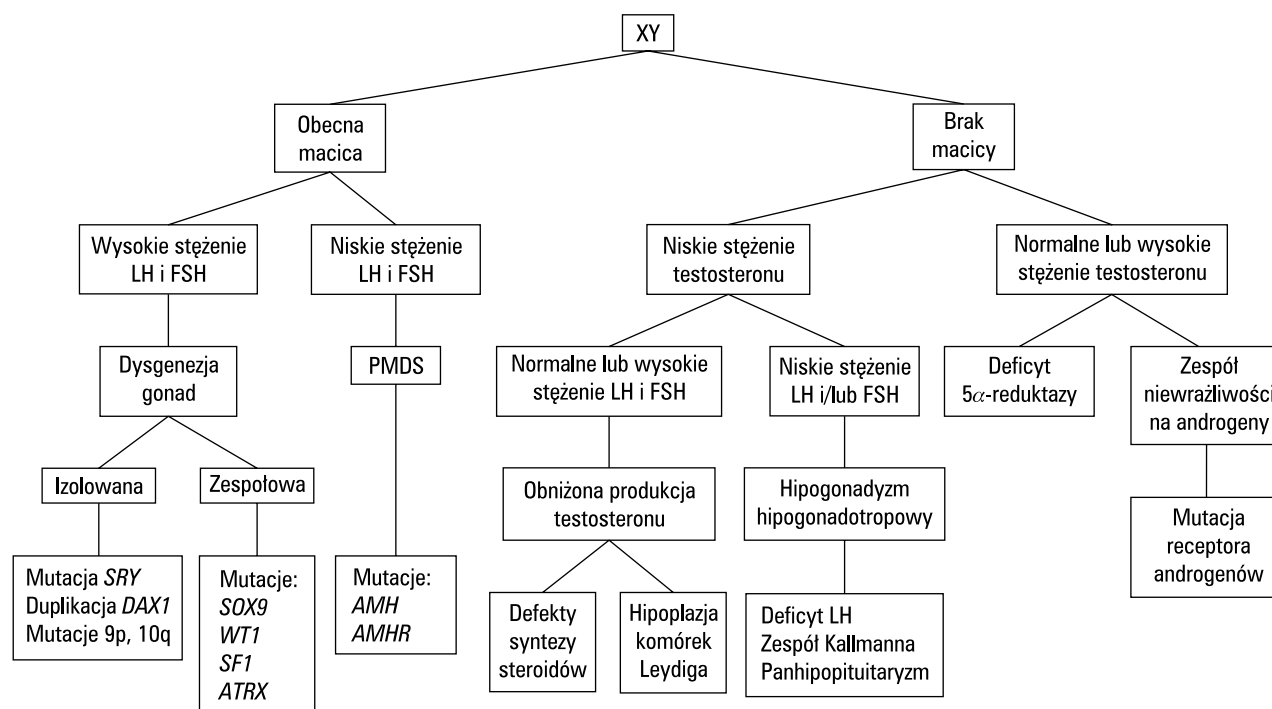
XY

Obecna macica

Brak macicy

Wysokie stężenie LH i FSH

Niskie stężenie LH i FSH

Niskie stężenie testosteronu

Normalne lub wysokie stężenie testosteronu

Dysgenezja gonad

PMDS

Normalne lub wysokie stężenie LH i FSH

Niskie stężenie LH i/lub FSH

Deficyt 5$\alpha$-reduktazy

Zespół niewrażliwości na androgeny

Izolowana

Zespołowa

Obniżona produkcja testosteronu

Hipogonadyzm hipogonadotropowy

Mutacja receptora androgenów

Mutacja *SRY*
Duplikacja *DAX1*
Mutacje 9p, 10q

Mutacje:
*SOX9*
*WT1*
*SF1*
*ATRX*

Mutacje:
*AMH*
*AMHR*

Defekty syntezy steroidów

Hipoplazja komórek Leydiga

Deficyt LH
Zespół Kallmanna
Panhipopituitaryzm